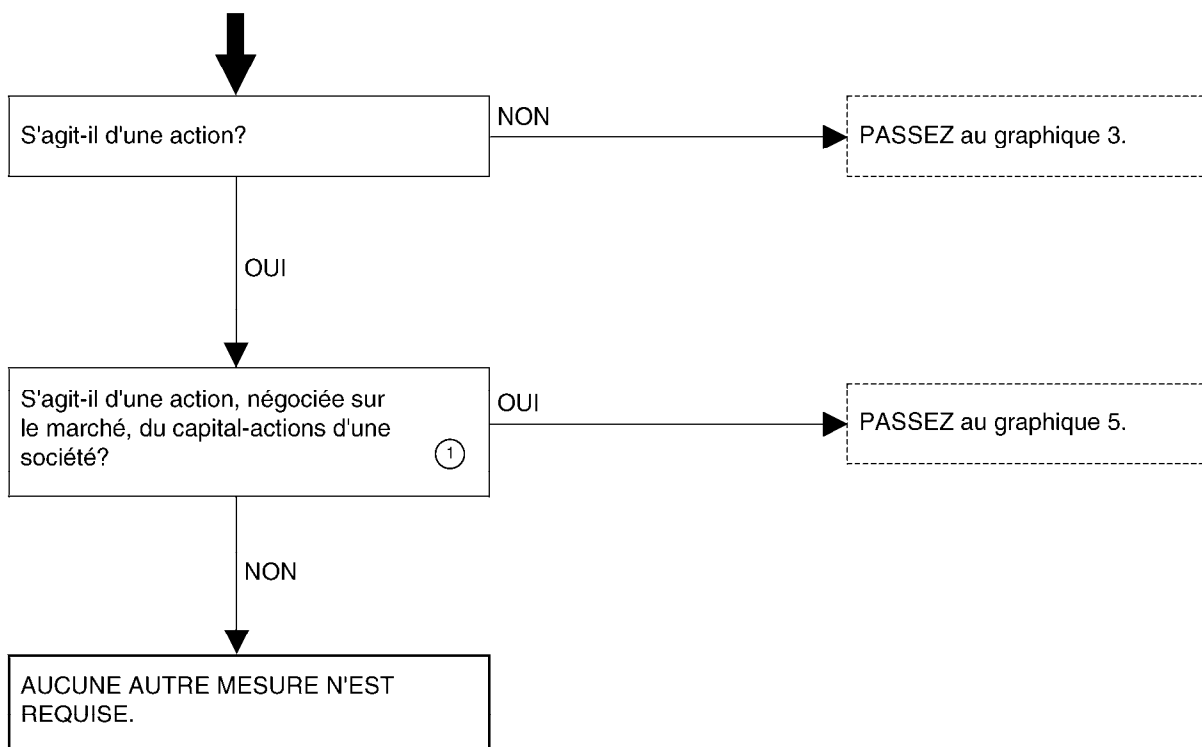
S'agit-il d'une action?

NON

PASSEZ au graphique 3.

OUI

S'agit-il d'une action, négociée sur le marché, du capital-actions d'une société? ①

OUI

PASSEZ au graphique 5.

NON

AUCUNE AUTRE MESURE N'EST REQUISE.